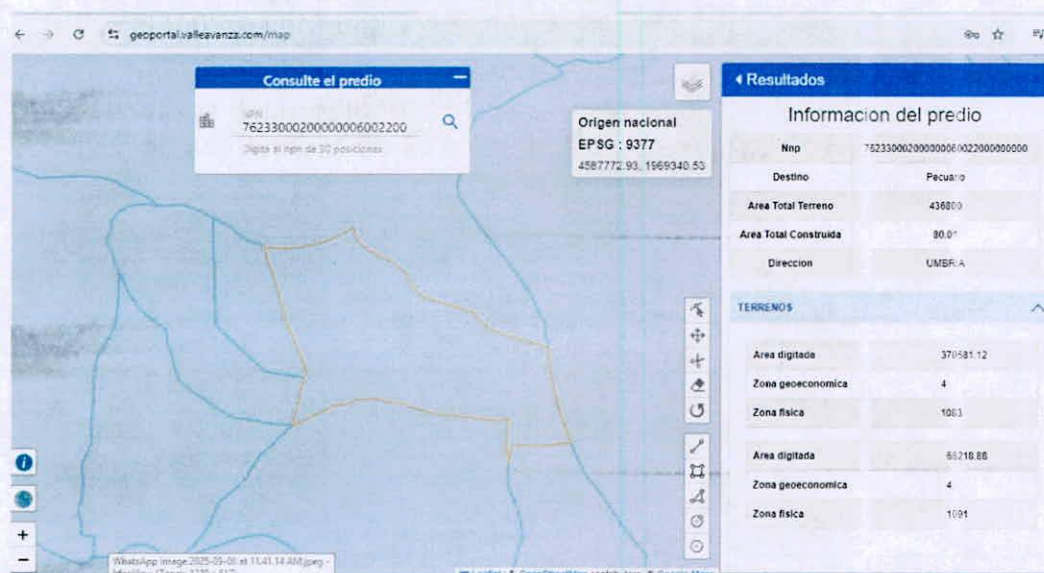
geoportal.valleavanza.com/map

Consulte el predio

NPN
762330002000000006002200
Digite el npn de 30 posiciones

Origen nacional
EPSG : 9377
4587772.93, 1969340.53

◂ Resultados

Informacion del predio

| Nnp | 762330002000000006002200000000 |
|---|---|
| Destino | Pecuario |
| Area Total Terreno | 436800 |
| Area Total Construida | 80.0 |
| Direccion | UMBRIA |

TERRENOS

| Area digitada | 370581.12 |
|---|---|
| Zona geoeconomica | 4 |
| Zona fisica | 1083 |

| Area digitada | 66218.88 |
|---|---|
| Zona geoeconomica | 4 |
| Zona fisica | 1091 |

+
−

WhatsApp Image 2025-09-08 at 11.41.14 AM.jpeg - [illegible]